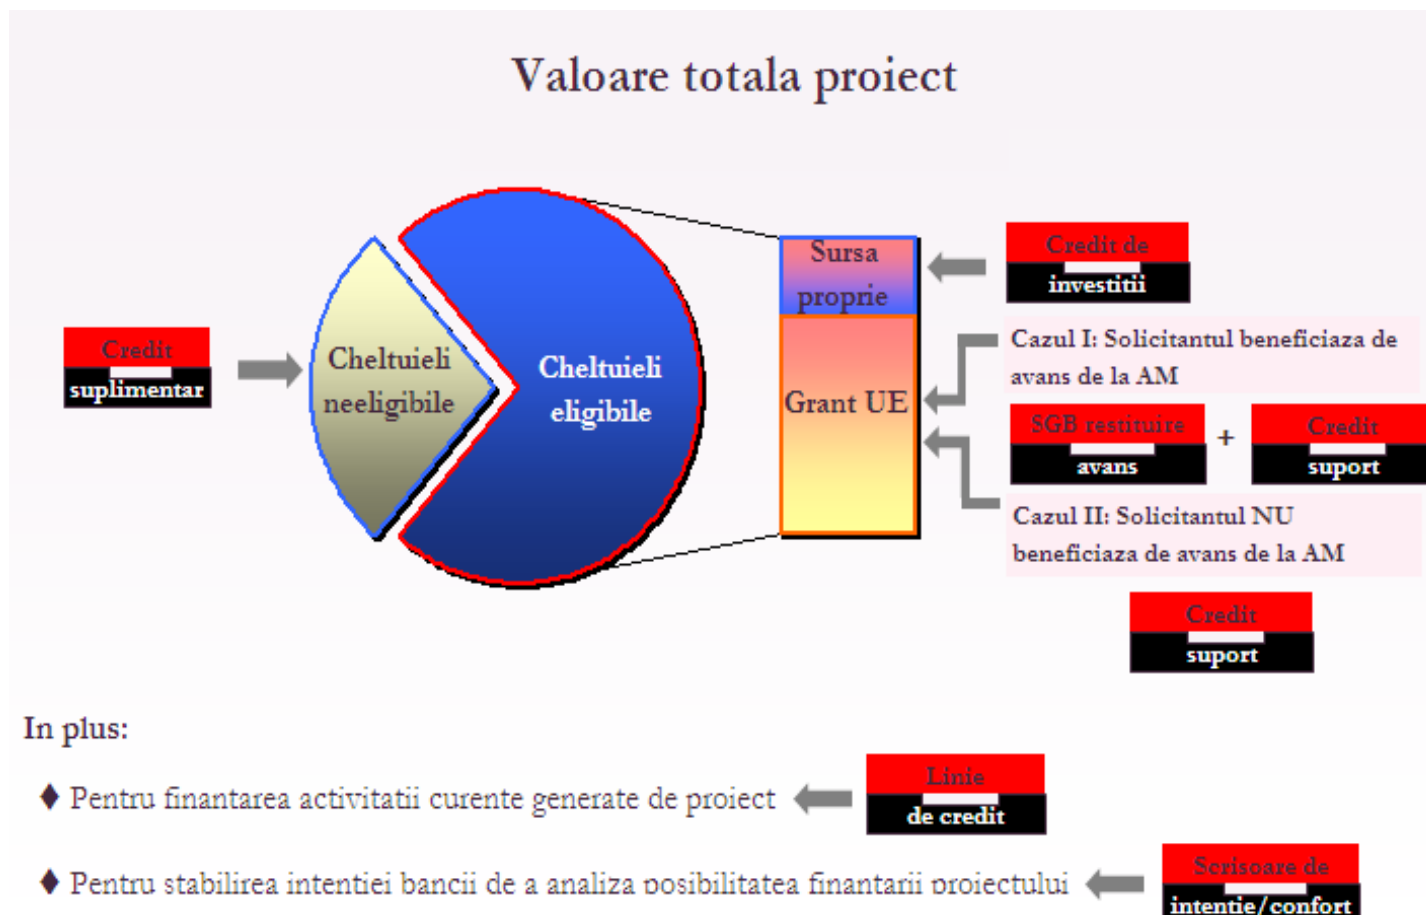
Valoare totala proiect

Credit suplimentar

Cheltuieli neeligibile

Cheltuieli eligibile

Sursa proprie

Grant UE

Credit de investitii

Cazul I: Solicitantul beneficiaza de avans de la AM

SGB restituire avans + Credit suport

Cazul II: Solicitantul NU beneficiaza de avans de la AM

Credit suport

In plus:

♦ Pentru finantarea activitatii curente generate de proiect

Linie de credit

♦ Pentru stabilirea intentiei bancii de a analiza posibilitatea finantarii proiectului

Scrisoare de intentie/confort